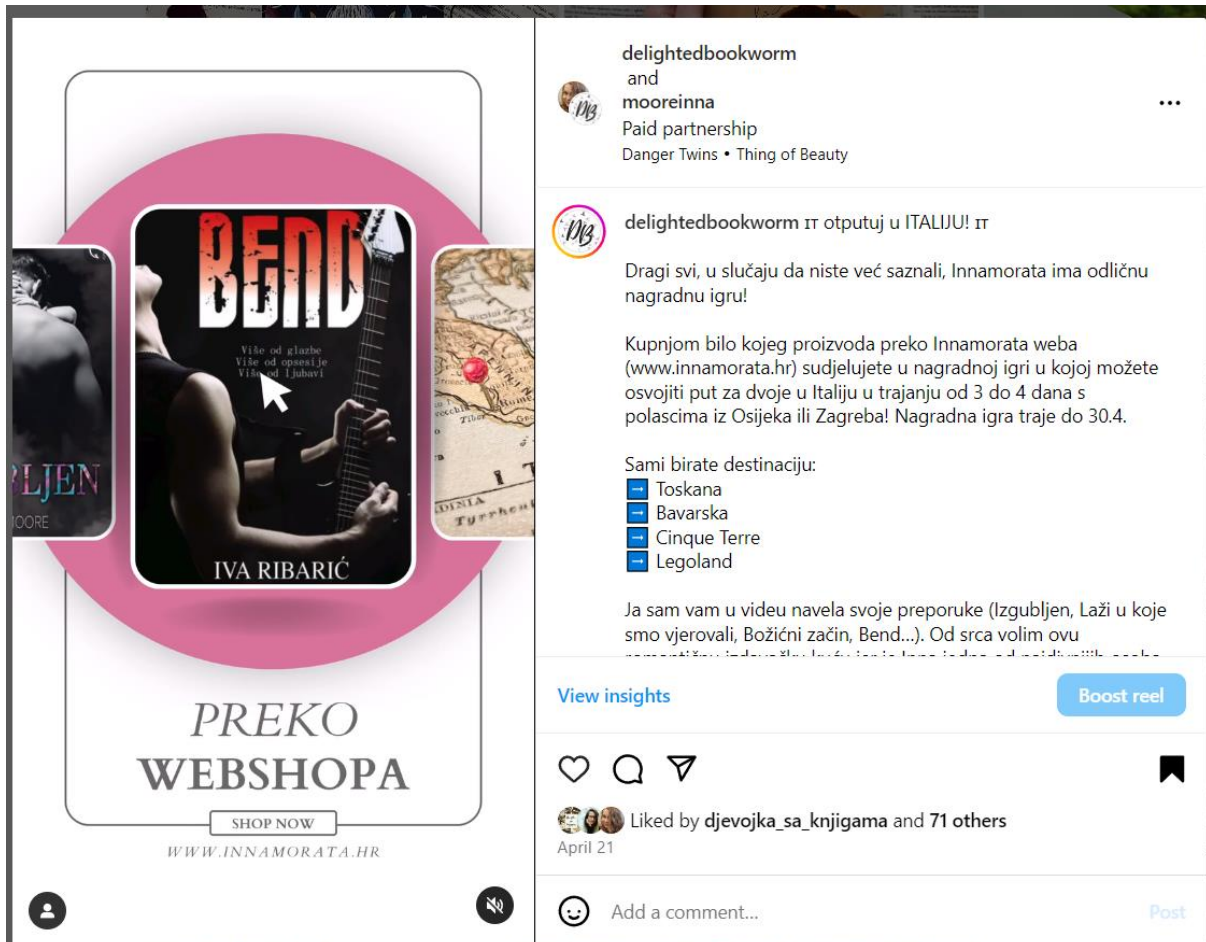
BLJEN
MOORE

BEND
Više od glazbe
Više od opsesije
Više od ljubavi
IVA RIBARIĆ

PREKO
WEBSHOPA
SHOP NOW
WWW.INNAMORATA.HR

delightedbookworm
and
mooreinna
Paid partnership
Danger Twins • Thing of Beauty

delightedbookworm IT otputuj u ITALIJU! IT

Dragi svi, u slučaju da niste već saznali, Innamorata ima odličnu nagradnu igru!

Kupnjom bilo kojeg proizvoda preko Innamorata weba (www.innamorata.hr) sudjelujete u nagradnoj igri u kojoj možete osvojiti put za dvoje u Italiju u trajanju od 3 do 4 dana s polascima iz Osijeka ili Zagreba! Nagradna igra traje do 30.4.

Sami birate destinaciju:
➡ Toskana
➡ Bavarska
➡ Cinque Terre
➡ Legoland

Ja sam vam u videu navela svoje preporuke (Izgubljen, Laži u koje smo vjerovali, Božićni začin, Bend...). Od srca volim ovu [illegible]

View insights
Boost reel

Liked by djevojka_sa_knjigama and 71 others
April 21

Add a comment...
Post